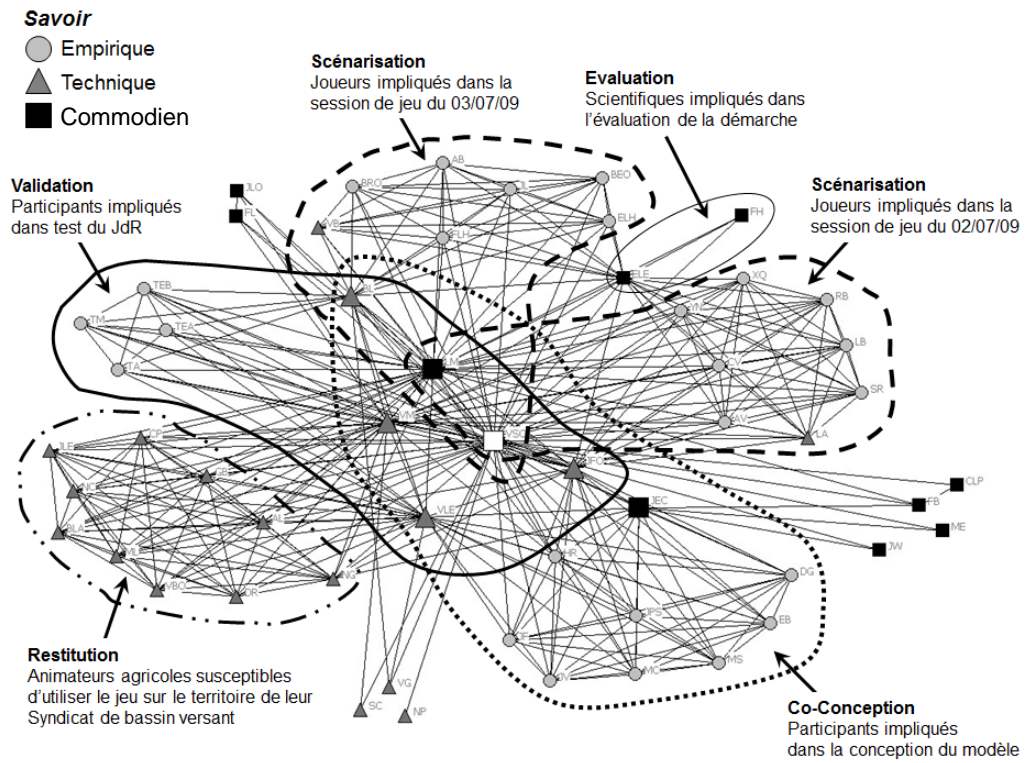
Savoir
Empirique
Technique
Commodien

Scénarisation
Joueurs impliqués dans la session de jeu du 03/07/09

Evaluation
Scientifiques impliqués dans l'évaluation de la démarche

Validation
Participants impliqués dans test du JdR

Scénarisation
Joueurs impliqués dans la session de jeu du 02/07/09

JLO
FL
BRO
AB
JL
BEO
ELH
VB
FLH
FH
ELE
XQ
RB
TEB
BL
TM
TEA
LM
LB
TA
CV
SR
AY
LA
VM
JLE
CPE
VG
NC
PFC
CLP
FB
BLA
VLE
JEC
ME
ML
JW
NG
VBO
DR
HR
DG
PS
EB
JF
DV
MC
MS
SC
VG
NP

Restitution
Animateurs agricoles susceptibles d'utiliser le jeu sur le territoire de leur Syndicat de bassin versant

Co-Conception
Participants impliqués dans la conception du modèle